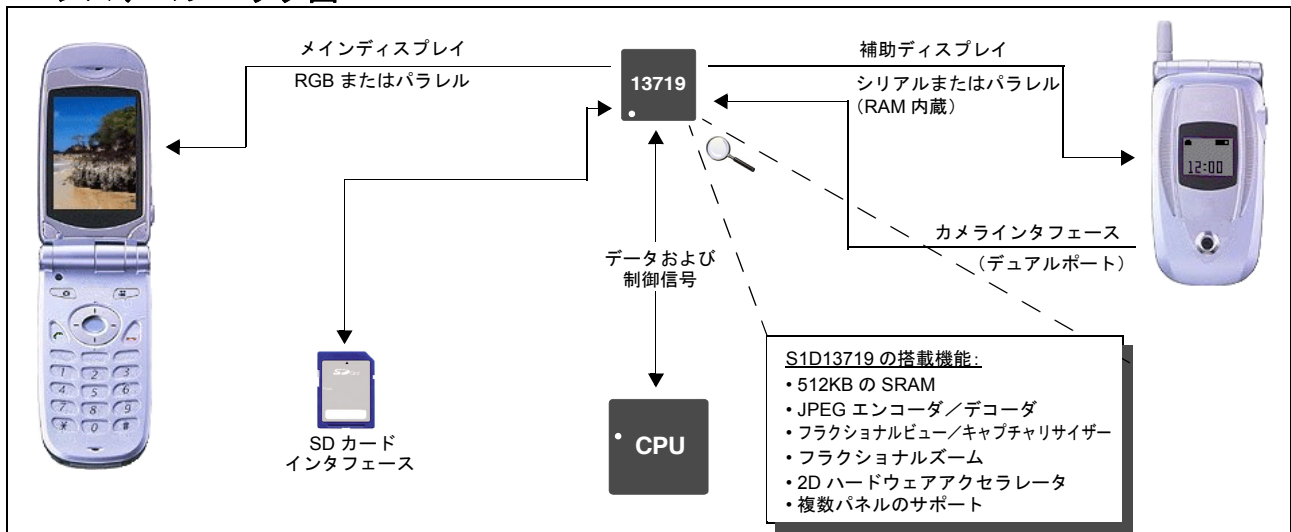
メインディスプレイ
RGB またはパラレル

13719

補助ディスプレイ
シリアルまたはパラレル
（RAM 内蔵）

12:00

カメラインタフェース
（デュアルポート）

データおよび
制御信号

SD カード
インタフェース

CPU

S1D13719 の搭載機能：
• 512KB の SRAM
• JPEG エンコーダ／デコーダ
• フラクショナルビュー／キャプチャリサイザー
• フラクショナルズーム
• 2D ハードウェアアクセラレータ
• 複数パネルのサポート